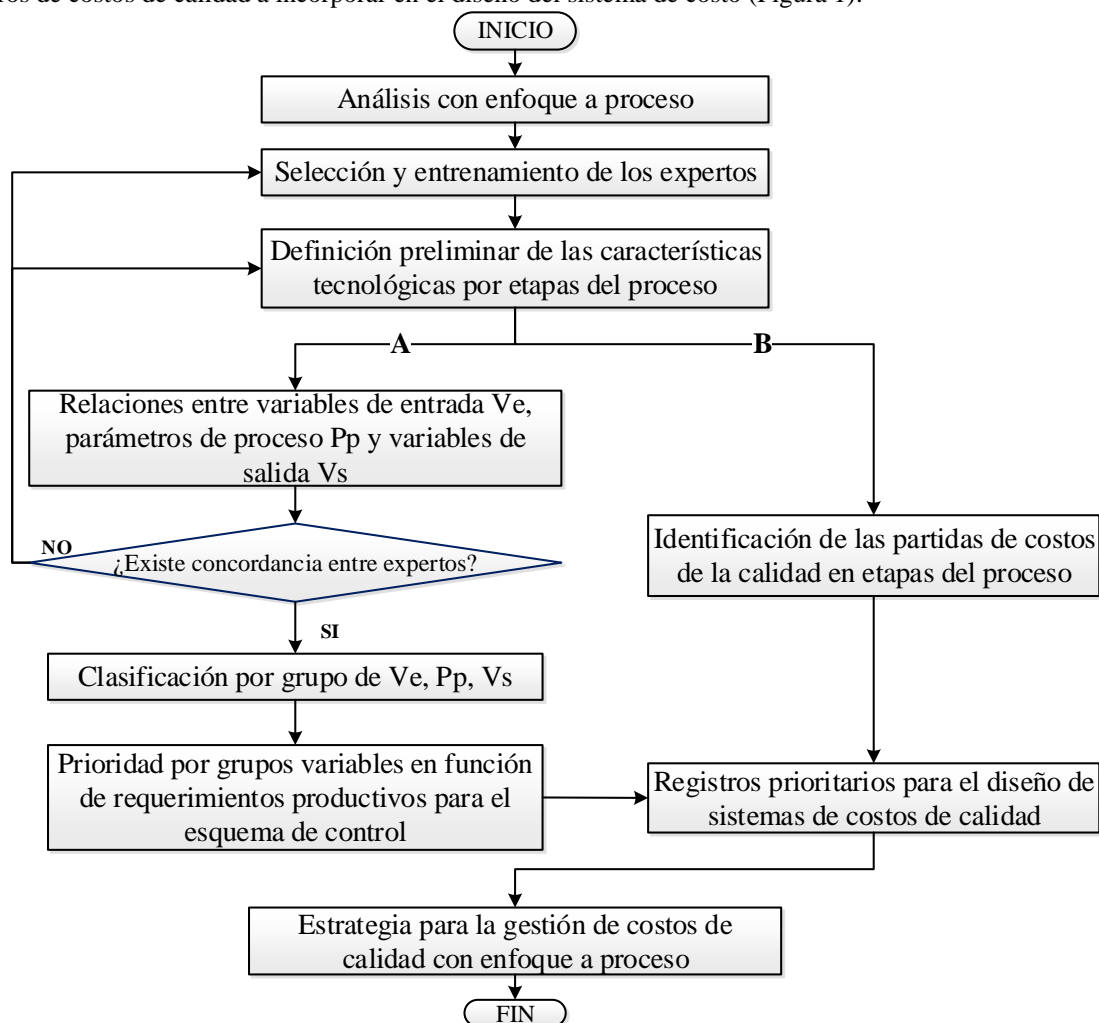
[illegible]os de costos de calidad a incorporar en el diseño del sistema de costo (Figura 1).

INICIO

Análisis con enfoque a proceso

Selección y entrenamiento de los expertos

Definición preliminar de las características tecnológicas por etapas del proceso

A

B

Relaciones entre variables de entrada Ve, parámetros de proceso Pp y variables de salida Vs

NO

¿Existe concordancia entre expertos?

SI

Identificación de las partidas de costos de la calidad en etapas del proceso

Clasificación por grupo de Ve, Pp, Vs

Prioridad por grupos variables en función de requerimientos productivos para el esquema de control

Registros prioritarios para el diseño de sistemas de costos de calidad

Estrategia para la gestión de costos de calidad con enfoque a proceso

FIN